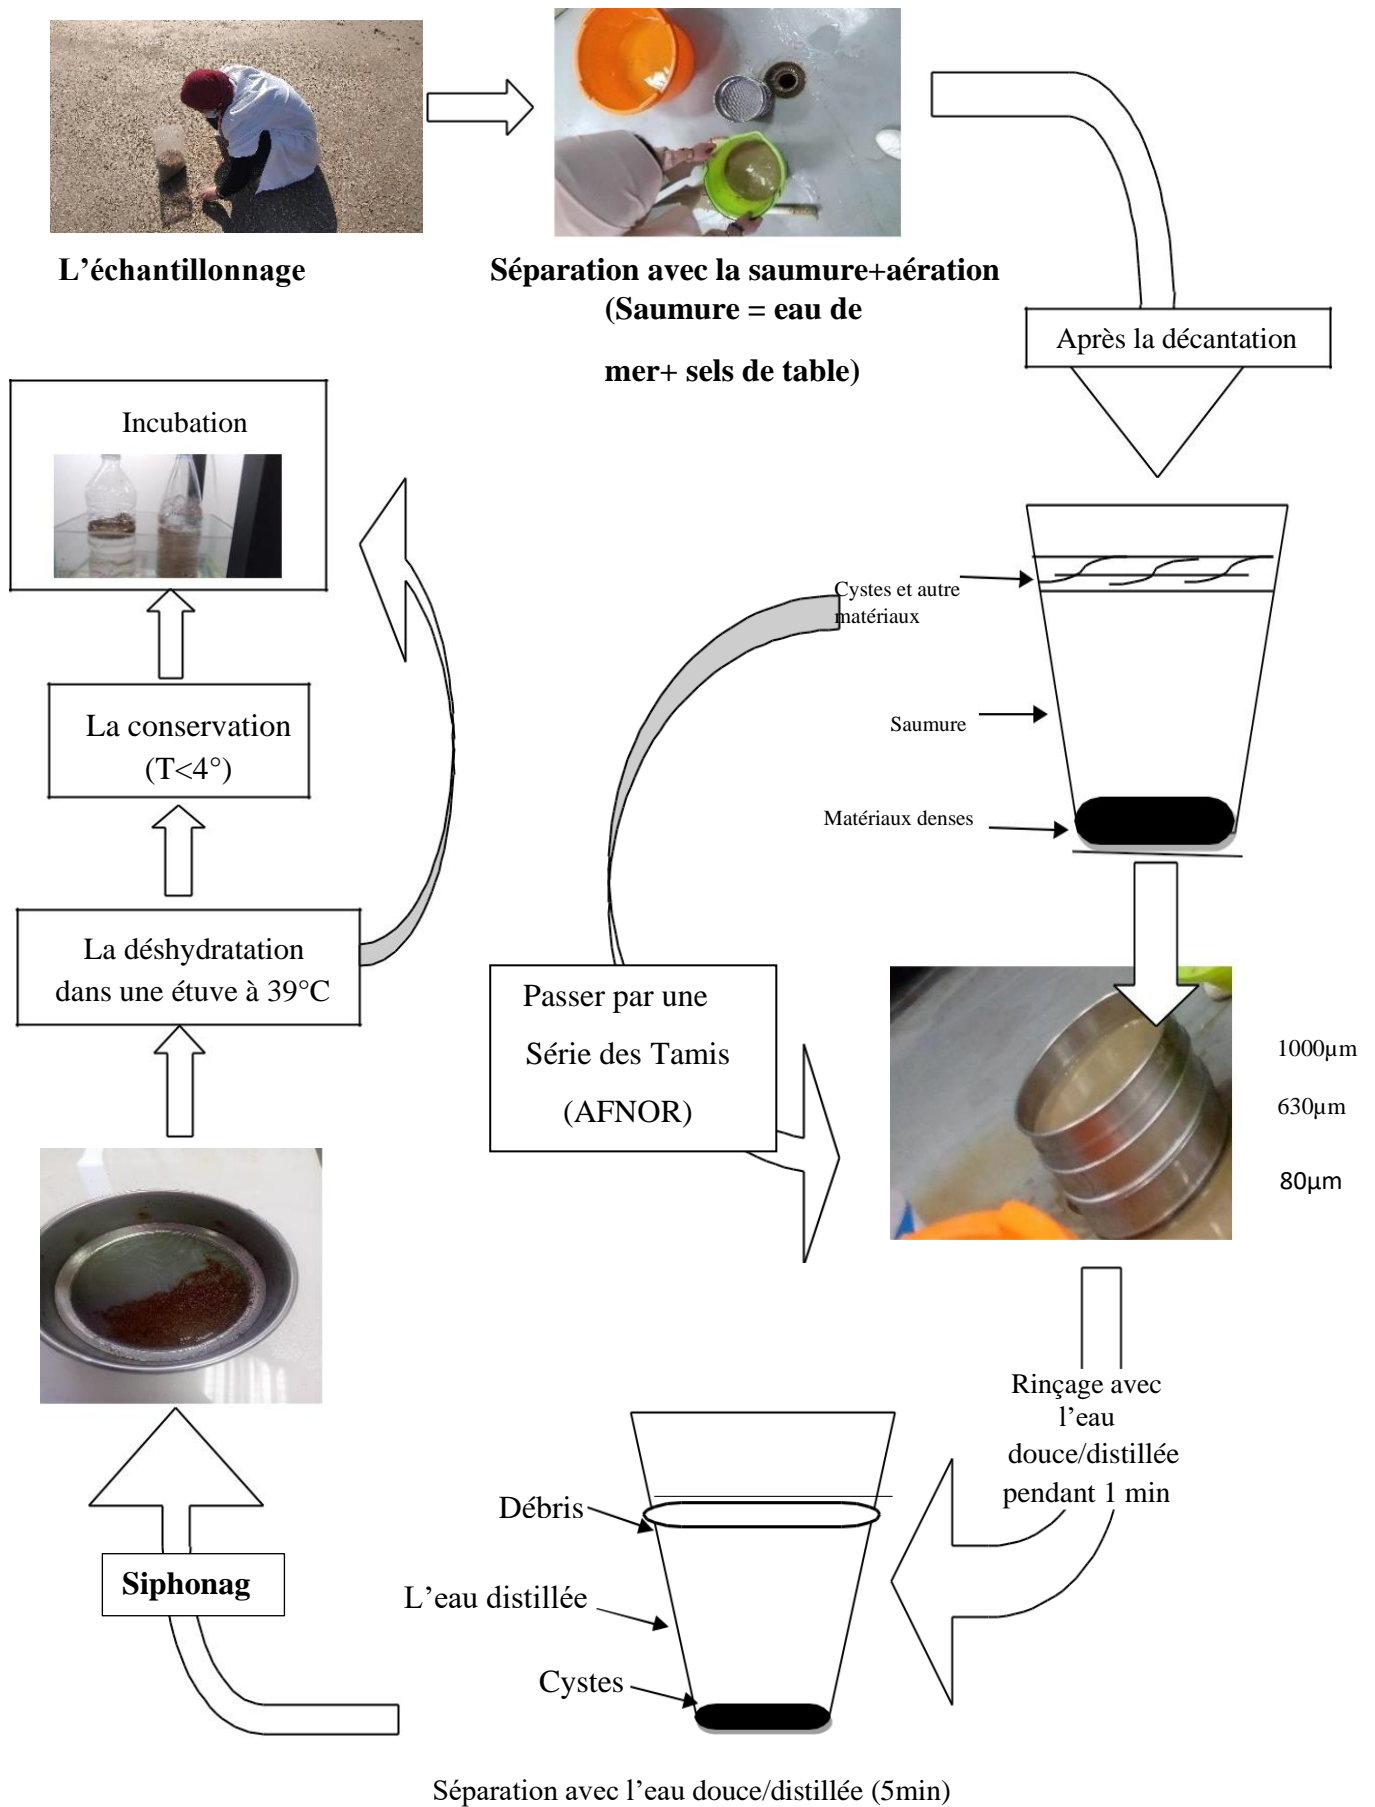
L’échantillonnage

Séparation avec la saumure+aération (Saumure = eau de mer+ sels de table)

Après la décantation

Incubation

Cystes et autre matériaux

Saumure

Matériaux denses

La conservation (T<4°)

La déshydratation dans une étuve à 39°C

Passer par une Série des Tamis (AFNOR)

1000µm

630µm

80µm

Rinçage avec l’eau douce/distillée pendant 1 min

Débris

L’eau distillée

Cystes

Siphonag

Séparation avec l’eau douce/distillée (5min)